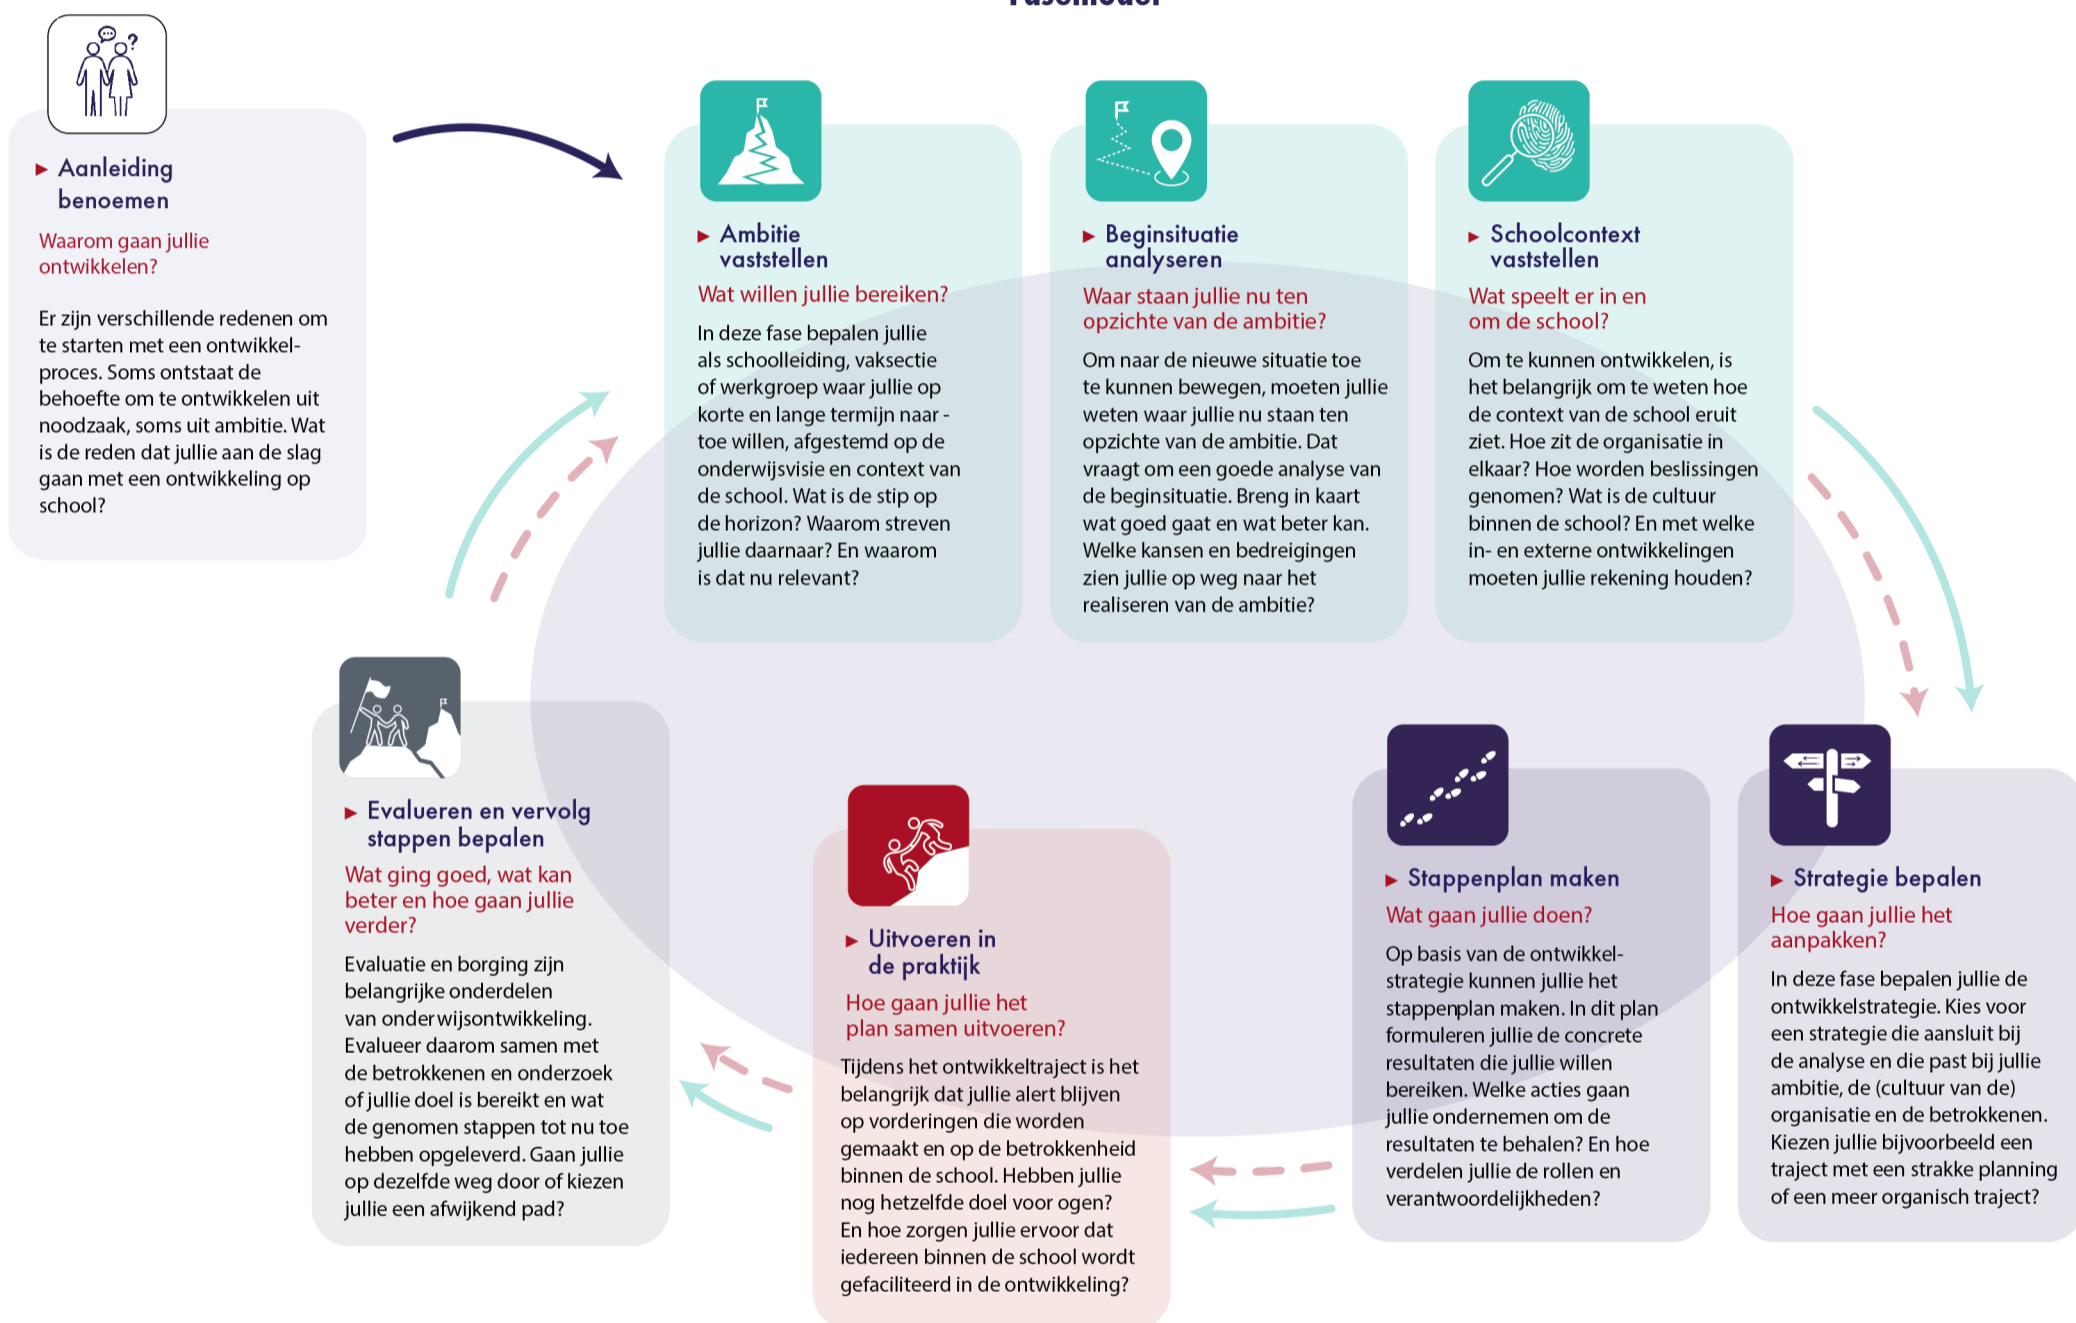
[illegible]

Aanleiding benoemen

Waarom gaan jullie ontwikkelen?

Er zijn verschillende redenen om te starten met een ontwikkelproces. Soms ontstaat de behoefte om te ontwikkelen uit noodzaak, soms uit ambitie. Wat is de reden dat jullie aan de slag gaan met een ontwikkeling op school?

Ambitie vaststellen

Wat willen jullie bereiken?

In deze fase bepalen jullie als schoolleiding, vaksectie of werkgroep waar jullie op korte en lange termijn naar - toe willen, afgestemd op de onderwijsvisie en context van de school. Wat is de stip op de horizon? Waarom streven jullie daarnaar? En waarom is dat nu relevant?

Beginsituatie analyseren

Waar staan jullie nu ten opzichte van de ambitie?

Om naar de nieuwe situatie toe te kunnen bewegen, moeten jullie weten waar jullie nu staan ten opzichte van de ambitie. Dat vraagt om een goede analyse van de beginsituatie. Breng in kaart wat goed gaat en wat beter kan. Welke kansen en bedreigingen zien jullie op weg naar het realiseren van de ambitie?

Schoolcontext vaststellen

Wat speelt er in en om de school?

Om te kunnen ontwikkelen, is het belangrijk om te weten hoe de context van de school eruit ziet. Hoe zit de organisatie in elkaar? Hoe worden beslissingen genomen? Wat is de cultuur binnen de school? En met welke in- en externe ontwikkelingen moeten jullie rekening houden?

Evalueren en vervolg stappen bepalen

Wat ging goed, wat kan beter en hoe gaan jullie verder?

Evaluatie en borging zijn belangrijke onderdelen van onderwijsontwikkeling. Evalueer daarom samen met de betrokkenen en onderzoek of jullie doel is bereikt en wat de genomen stappen tot nu toe hebben opgeleverd. Gaan jullie op dezelfde weg door of kiezen jullie een afwijkend pad?

Uitvoeren in de praktijk

Hoe gaan jullie het plan samen uitvoeren?

Tijdens het ontwikkeltraject is het belangrijk dat jullie alert blijven op vorderingen die worden gemaakt en op de betrokkenheid binnen de school. Hebben jullie nog hetzelfde doel voor ogen? En hoe zorgen jullie ervoor dat iedereen binnen de school wordt gefaciliteerd in de ontwikkeling?

Stappenplan maken

Wat gaan jullie doen?

Op basis van de ontwikkelstrategie kunnen jullie het stappenplan maken. In dit plan formuleren jullie de concrete resultaten die jullie willen bereiken. Welke acties gaan jullie ondernemen om de resultaten te behalen? En hoe verdelen jullie de rollen en verantwoordelijkheden?

Strategie bepalen

Hoe gaan jullie het aanpakken?

In deze fase bepalen jullie de ontwikkelstrategie. Kies voor een strategie die aansluit bij de analyse en die past bij jullie ambitie, de (cultuur van de) organisatie en de betrokkenen. Kiezen jullie bijvoorbeeld een traject met een strakke planning of een meer organisch traject?